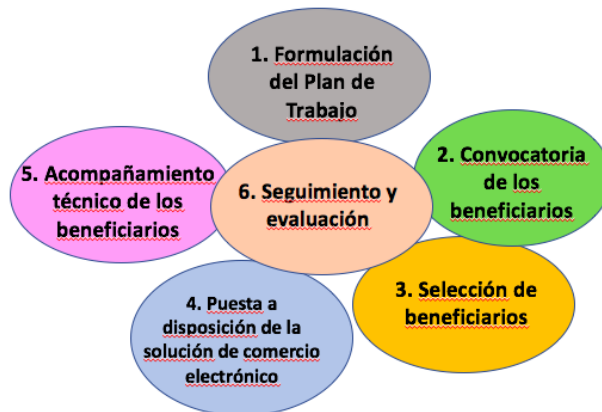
1. Formulación del Plan de Trabajo

2. Convocatoria de los beneficiarios

3. Selección de beneficiarios

4. Puesta a disposición de la solución de comercio electrónico

5. Acompañamiento técnico de los beneficiarios

6. Seguimiento y evaluación